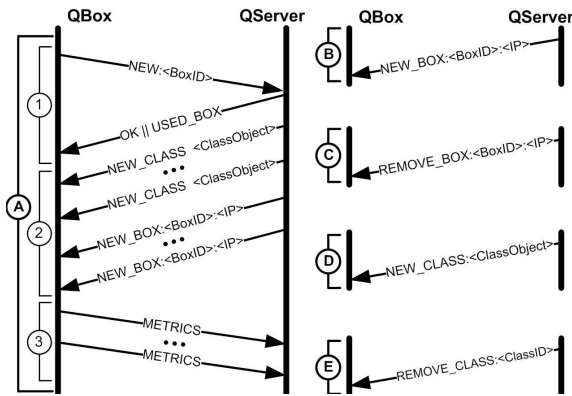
QBox
QServer
QBox
QServer

A
1
NEW:<BoxID>
OK || USED_BOX
NEW_CLASS <ClassObject>
•••
2
NEW_CLASS <ClassObject>
NEW_BOX:<BoxID>:<IP>
•••
NEW_BOX:<BoxID>:<IP>
3
METRICS
•••
METRICS

B
NEW_BOX:<BoxID>:<IP>
C
REMOVE_BOX:<BoxID>:<IP>
D
NEW_CLASS:<ClassObject>
E
REMOVE_CLASS:<ClassID>